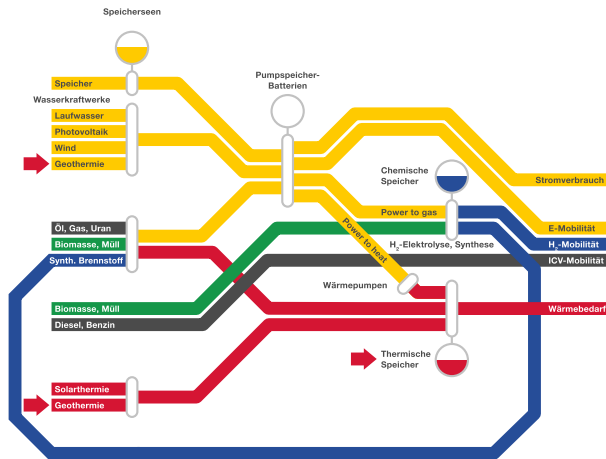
Speicherseen

Speicher

Wasserkraftwerke

Laufwasser

Photovoltaik

Wind

Geothermie

Pumpspeicher-Batterien

Chemische Speicher

Stromverbrauch

Power to gas

Power to heat

E-Mobilität

Öl, Gas, Uran

Biomasse, Müll

Synth. Brennstoff

$H_2$-Elektrolyse, Synthese

$H_2$-Mobilität

ICV-Mobilität

Wärmepumpen

Biomasse, Müll

Diesel, Benzin

Wärmebedarf

Thermische Speicher

Solarthermie

Geothermie